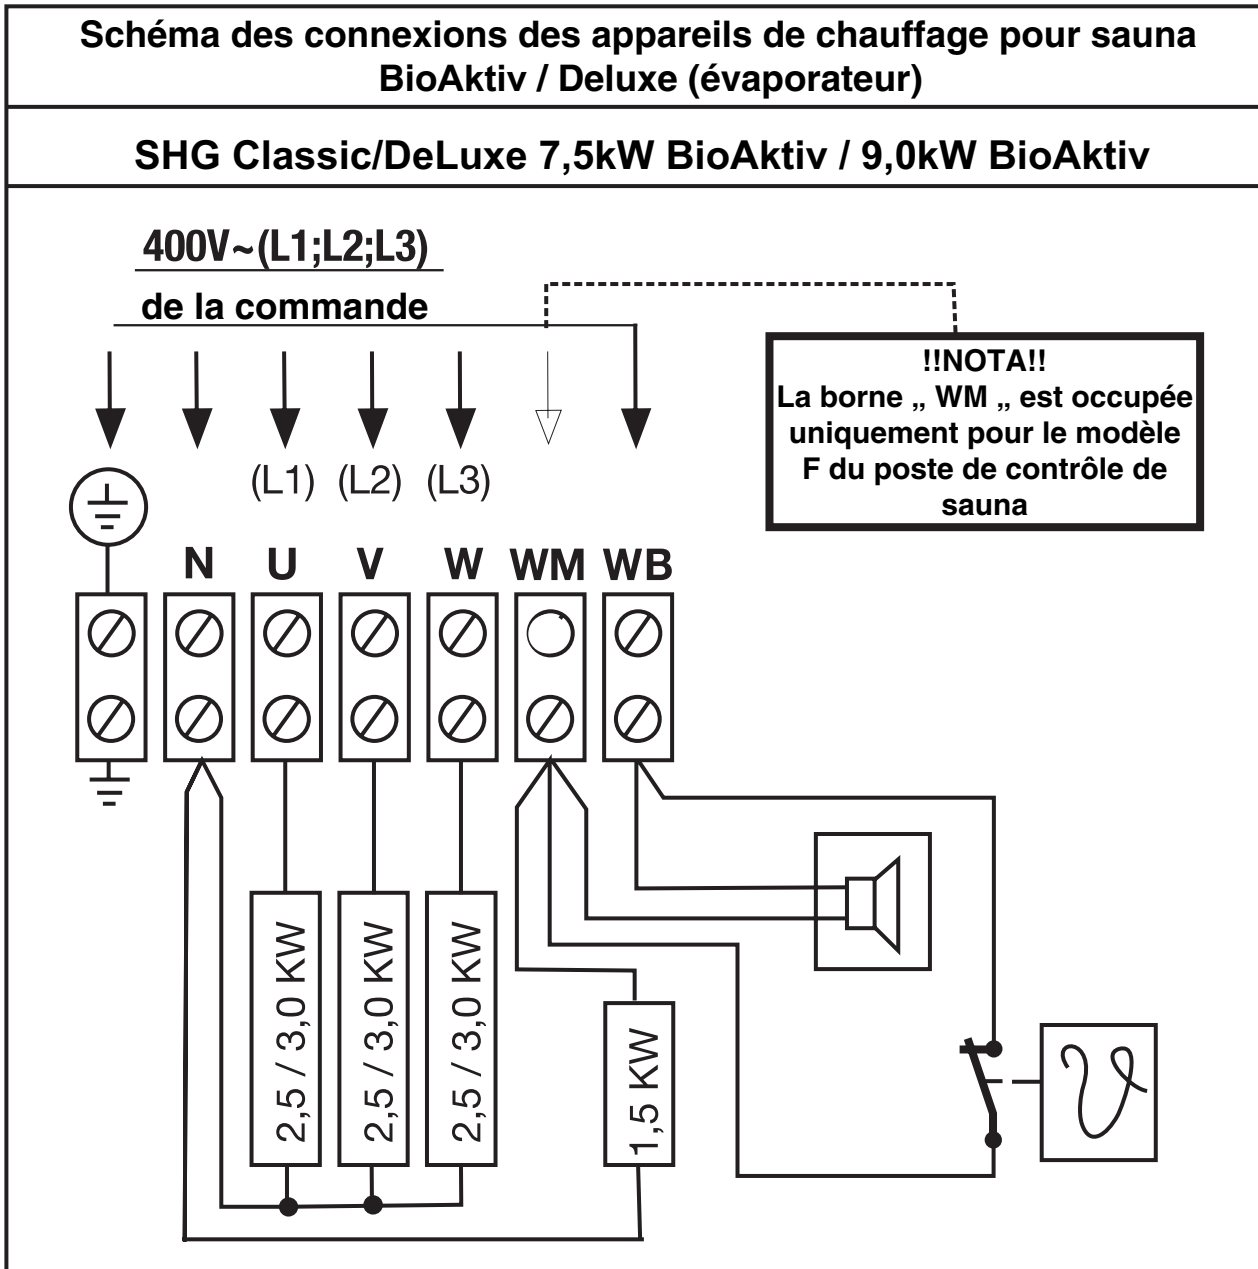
Schéma des connexions des appareils de chauffage pour sauna BioAktiv / Deluxe (évaporateur)

SHG Classic/DeLuxe 7,5kW BioAktiv / 9,0kW BioAktiv

400V~(L1;L2;L3)

de la commande

!!NOTA!!
La borne „ WM „ est occupée uniquement pour le modèle F du poste de contrôle de sauna

(L1) (L2) (L3)

N U V W WM WB

2,5 / 3,0 KW

2,5 / 3,0 KW

2,5 / 3,0 KW

1,5 KW